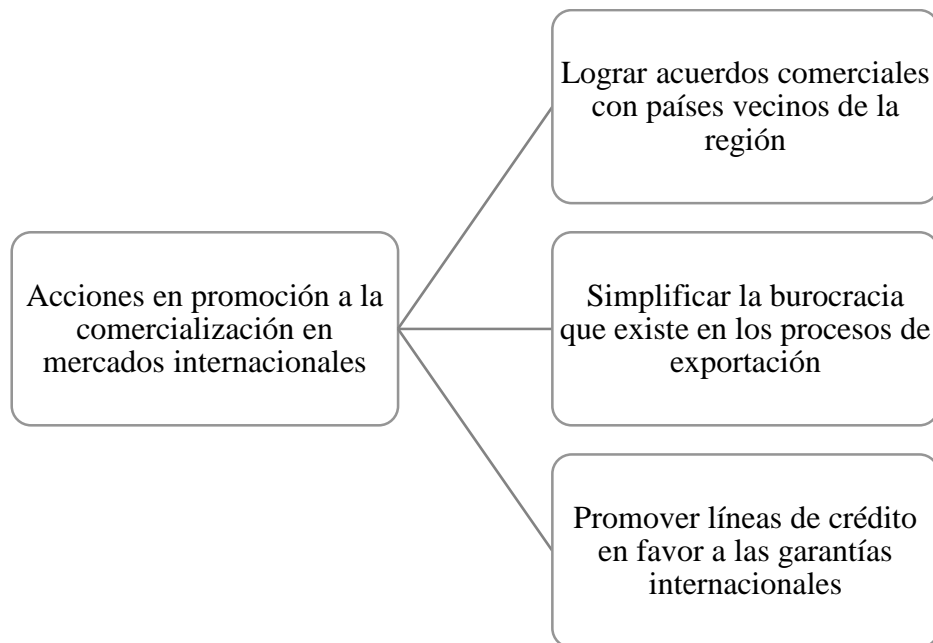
Acciones en promoción a la comercialización en mercados internacionales

Lograr acuerdos comerciales con países vecinos de la región

Simplificar la burocracia que existe en los procesos de exportación

Promover líneas de crédito en favor a las garantías internacionales